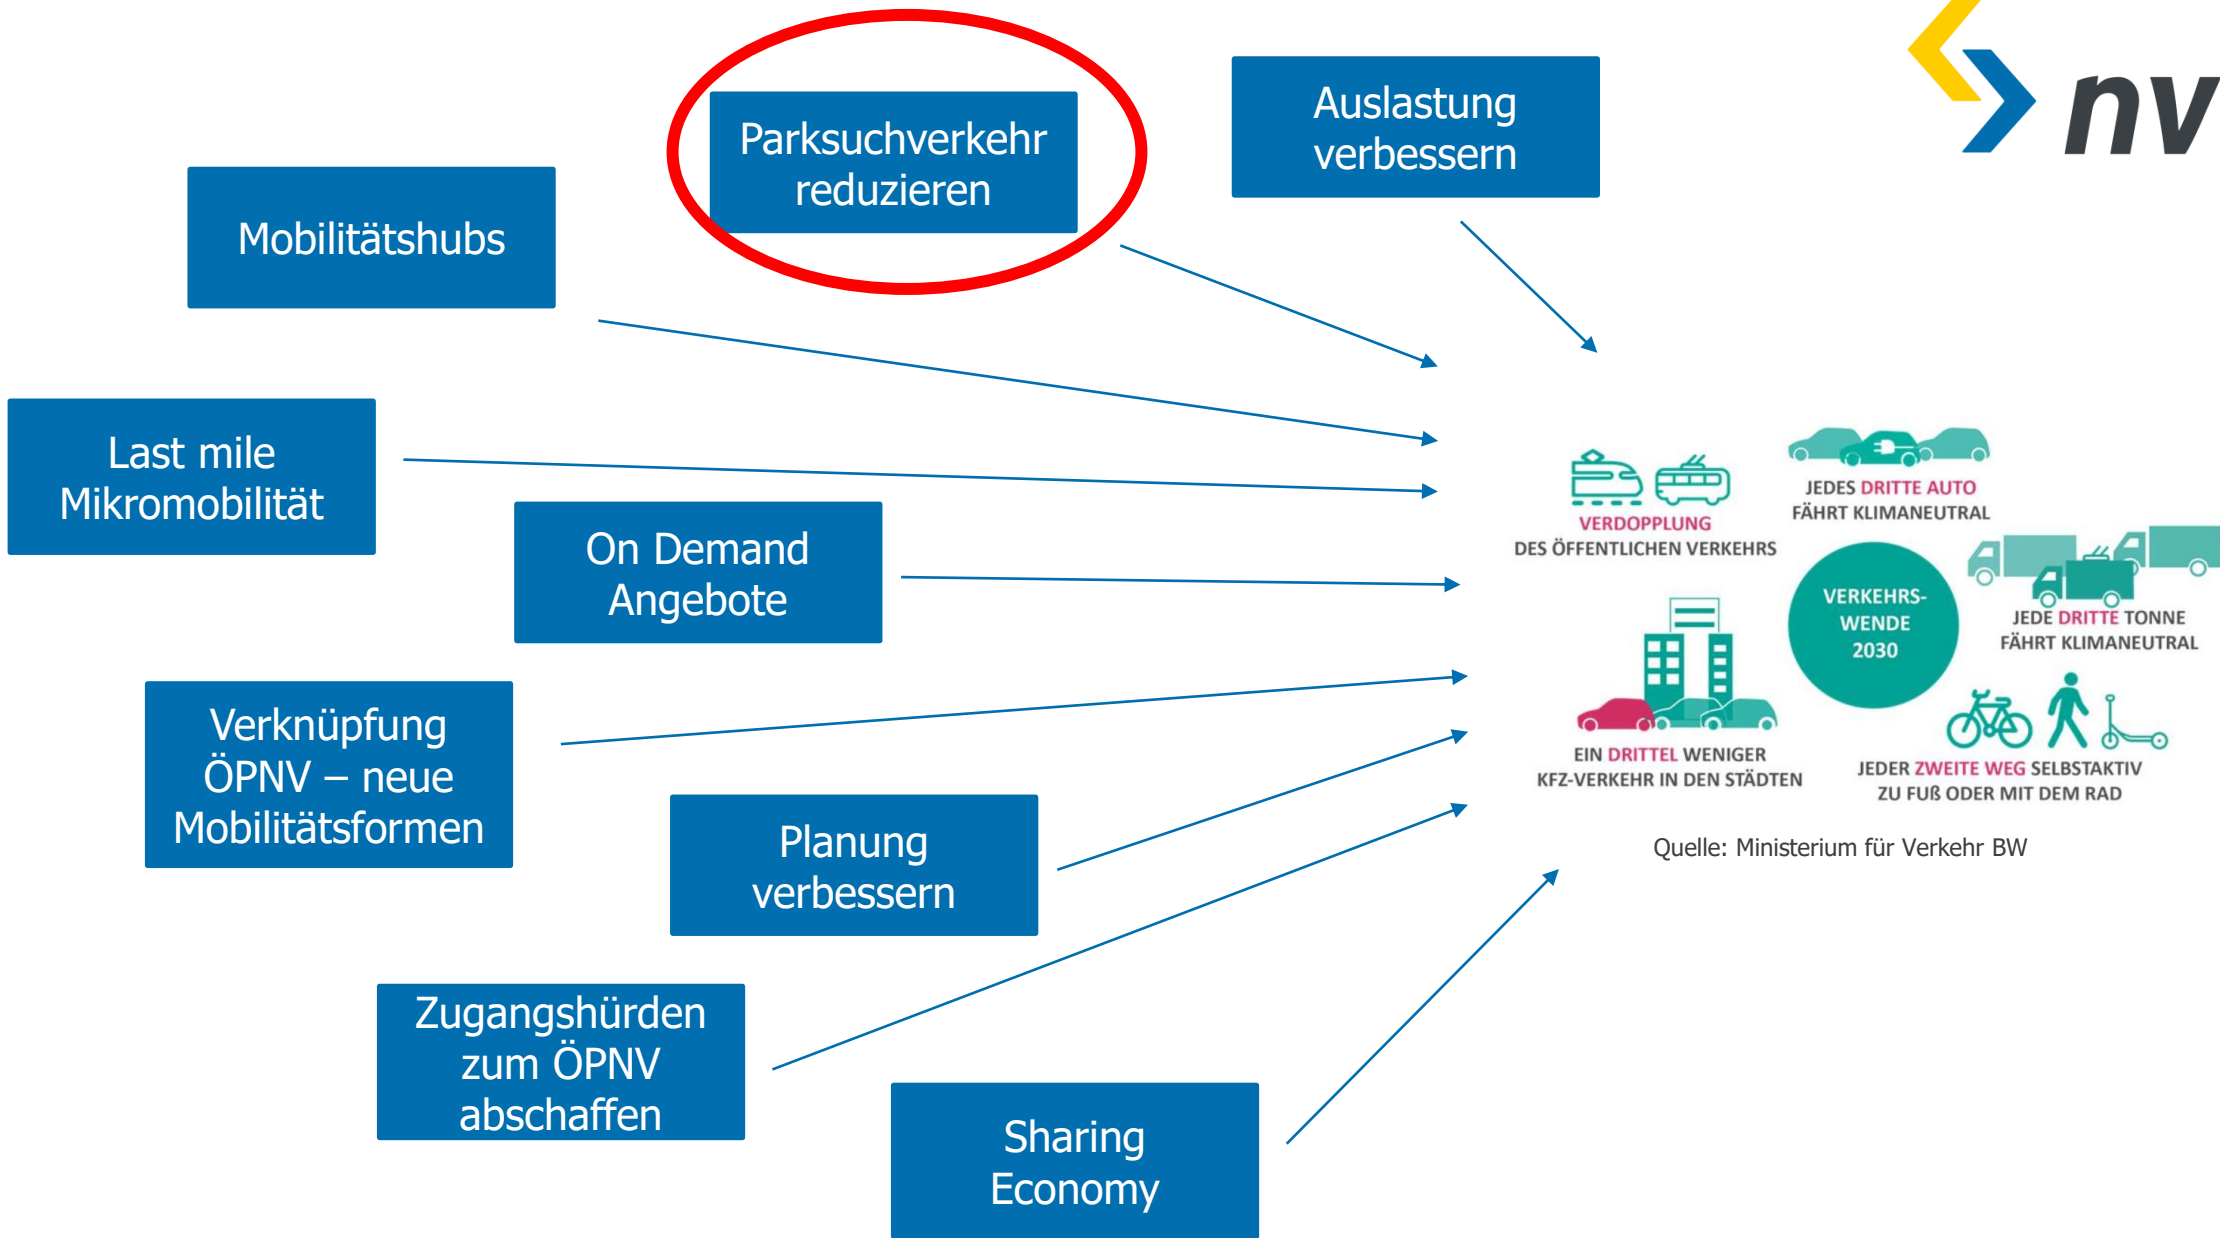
nv

Parksuchverkehr reduzieren

Auslastung verbessern

Mobilitätshubs

Last mile Mikromobilität

On Demand Angebote

Verknüpfung ÖPNV – neue Mobilitätsformen

Planung verbessern

Zugangshürden zum ÖPNV abschaffen

Sharing Economy

VERDOPPLUNG DES ÖFFENTLICHEN VERKEHRS

JEDES DRITTE AUTO FÄHRT KLIMANEUTRAL

VERKEHRS-WENDE 2030

JEDE DRITTE TONNE FÄHRT KLIMANEUTRAL

EIN DRITTEL WENIGER KFZ-VERKEHR IN DEN STÄDTEN

JEDER ZWEITE WEG SELBSTAKTIV ZU FUß ODER MIT DEM RAD

Quelle: Ministerium für Verkehr BW